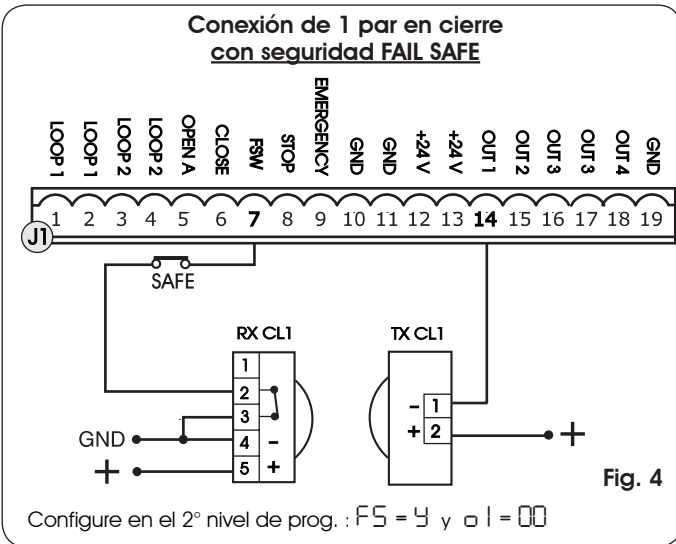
Conexión de 1 par en cierre
con seguridad FAIL SAFE

LOOP 1
LOOP 1
LOOP 2
LOOP 2
OPEN A
CLOSE
FSW
STOP
EMERGENCY
GND
GND
+24 V
+24 V
OUT 1
OUT 2
OUT 3
OUT 3
OUT 4
GND

1 2 3 4 5 6 7 8 9 10 11 12 13 14 15 16 17 18 19

J1

SAFE

RX CL1

1
2
3
4 -
5 +

GND
+

TX CL1

- 1
+ 2

+

Fig. 4

Configure en el 2° nivel de prog. : FS = Y y o1 = 00